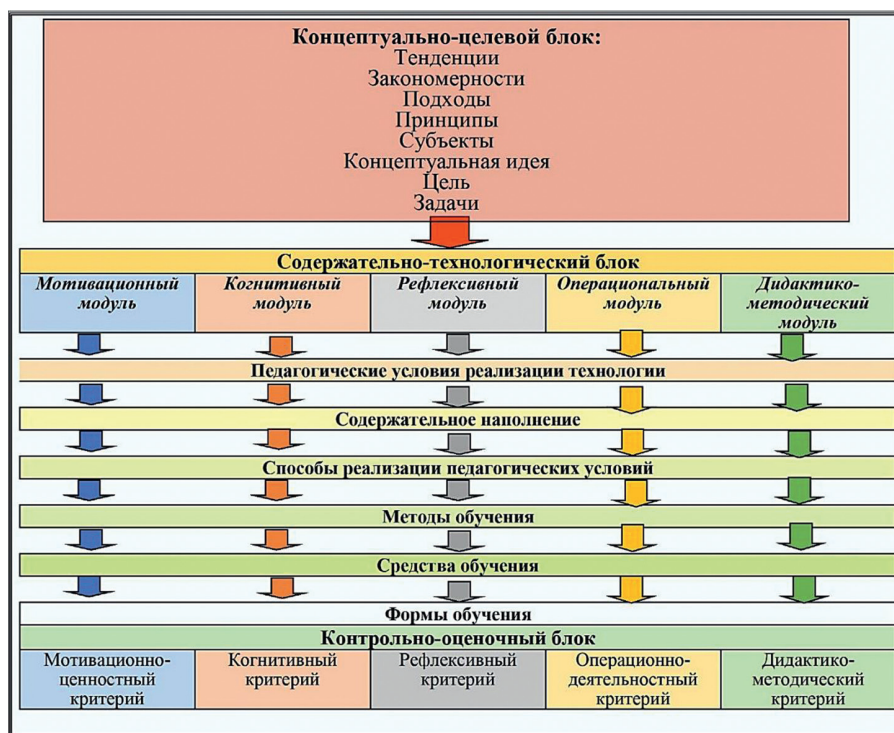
Концептуально-целевой блок:
Тенденции
Закономерности
Подходы
Принципы
Субъекты
Концептуальная идея
Цель
Задачи

Содержательно-технологический блок

| Мотивационный модуль | Когнитивный модуль | Рефлексивный модуль | Операциональный модуль | Дидактико-методический модуль |
|---|---|---|---|---|

Педагогические условия реализации технологии

Содержательное наполнение

Способы реализации педагогических условий

Методы обучения

Средства обучения

Формы обучения

Контрольно-оценочный блок

| Мотивационно-ценностный критерий | Когнитивный критерий | Рефлексивный критерий | Операционно-деятельностный критерий | Дидактико-методический критерий |
|---|---|---|---|---|